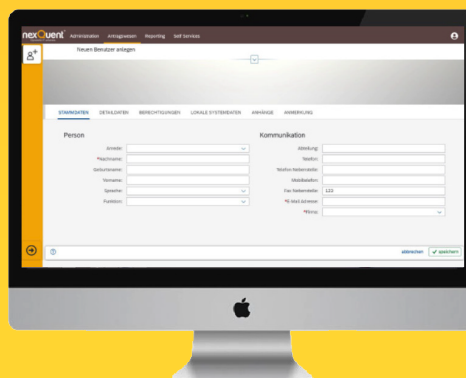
nexQuent

Administration Antragswesen Reporting Self Services

Neuen Benutzer anlegen

STAMMDATEN DETAILDATEN BERECHTIGUNGEN LOKALE SYSTEMDATEN ANHÄNGE ANMERKUNG

Person

Anrede:
*Nachname:
Geburtsname:
Vorname:
Sprache:
Funktion:

Kommunikation

Abteilung:
Telefon:
Telefon Nebenstelle:
Mobiltelefon:
Fax Nebenstelle: 123
*E-Mail Adresse:
*Firma:

abbrechen speichern